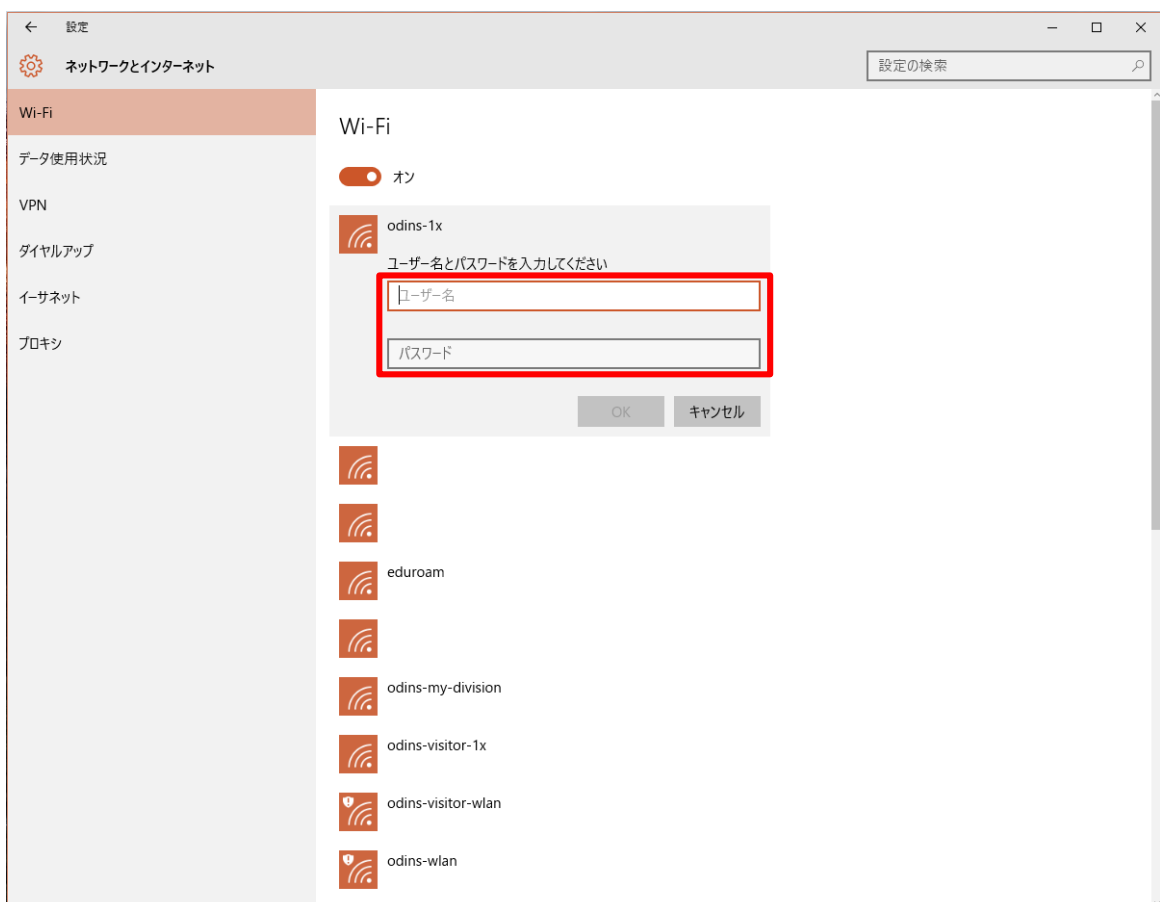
← 設定

ネットワークとインターネット

設定の検索

Wi-Fi

データ使用状況

VPN

ダイヤルアップ

イーサネット

プロキシ

Wi-Fi

オン

odins-1x

ユーザー名とパスワードを入力してください

ユーザー名

パスワード

OK

キャンセル

eduroam

odins-my-division

odins-visitor-1x

odins-visitor-wlan

odins-wlan